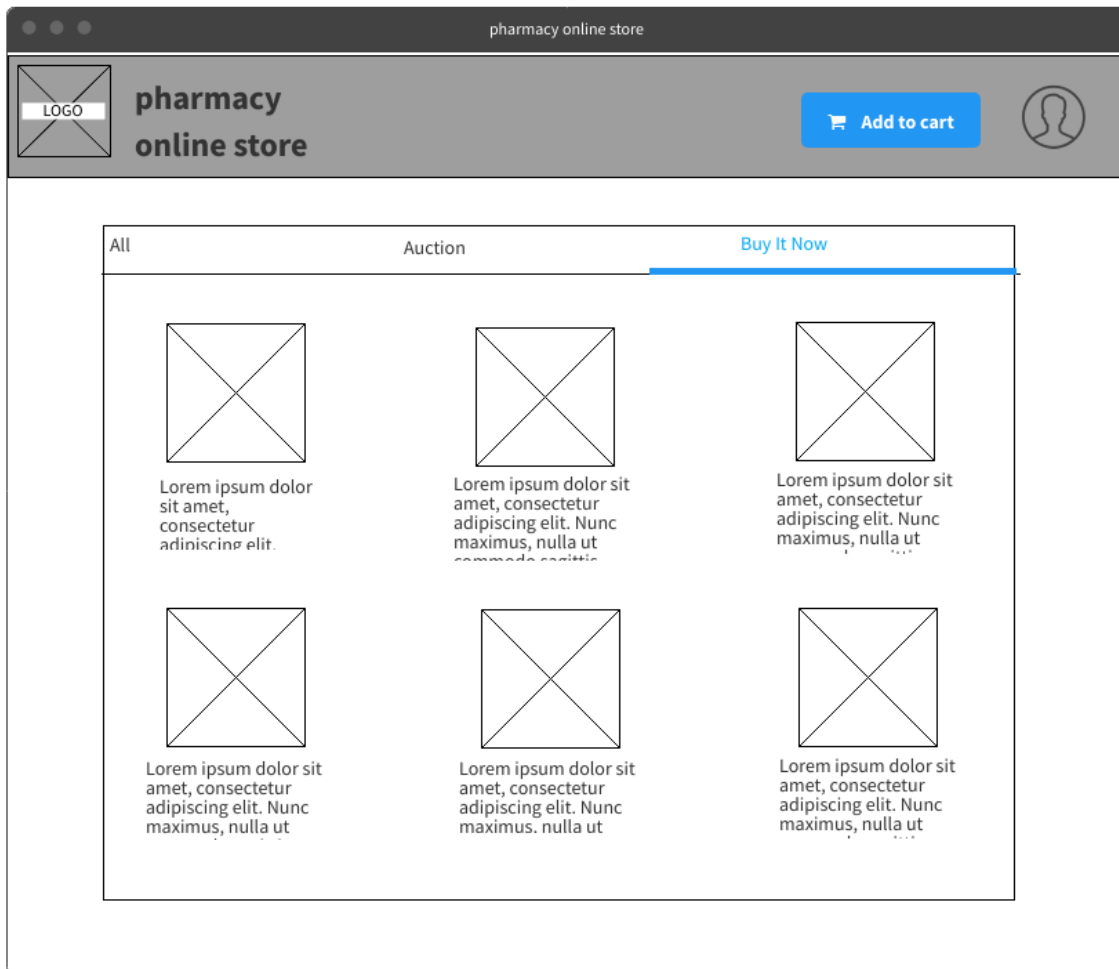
pharmacy online store

LOGO

pharmacy online store

Add to cart

All

Auction

Buy It Now

Lorem ipsum dolor sit amet, consectetur adipiscing elit.

Lorem ipsum dolor sit amet, consectetur adipiscing elit. Nunc maximus, nulla ut commodo sagittis

Lorem ipsum dolor sit amet, consectetur adipiscing elit. Nunc maximus, nulla ut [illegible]

Lorem ipsum dolor sit amet, consectetur adipiscing elit. Nunc maximus, nulla ut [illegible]

Lorem ipsum dolor sit amet, consectetur adipiscing elit. Nunc maximus, nulla ut

Lorem ipsum dolor sit amet, consectetur adipiscing elit. Nunc maximus, nulla ut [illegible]